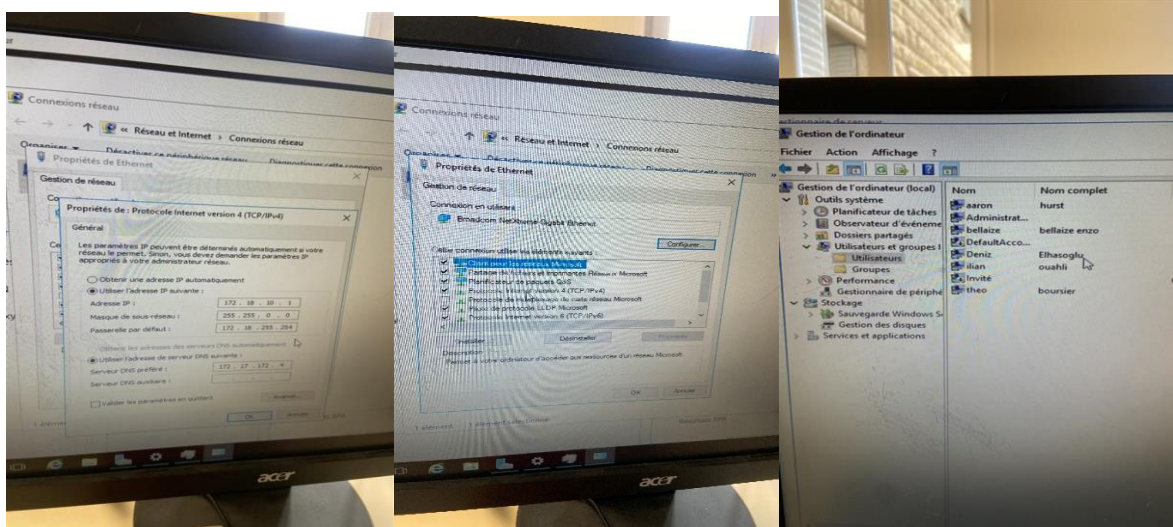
Connexions réseau

« Réseau et Internet › Connexions réseau

Organiser ▾ Désactiver ce périphérique réseau Diagnostiquer cette connexion

Propriétés de Ethernet

Gestion de réseau

Propriétés de : Protocole Internet version 4 (TCP/IPv4)

Général

Les paramètres IP peuvent être déterminés automatiquement si votre réseau le permet. Sinon, vous devez demander les paramètres IP appropriés à votre administrateur réseau.

Obtenir une adresse IP automatiquement

Utiliser l'adresse IP suivante :

Adresse IP : 172 . 18 . 10 . 1

Masque de sous-réseau : 255 . 255 . 0 . 0

Passerelle par défaut : 172 . 18 . 255 . 254

Obtenir les adresses des serveurs DNS automatiquement

Utiliser l'adresse de serveur DNS suivante :

Serveur DNS préféré : 172 . 17 . 172 . 4

Serveur DNS auxiliaire :

Valider les paramètres en quittant

Avancé...

OK Annuler

acer

Connexions réseau

« Réseau et Internet › Connexions réseau

Propriétés de Ethernet

Gestion de réseau

Connexion en utilisant :

Broadcom NetXtreme Gigabit Ethernet

Configurer...

Cette connexion utilise les éléments suivants :

Client pour les réseaux Microsoft

Partage de fichiers et imprimantes Réseaux Microsoft

Planificateur de paquets QoS

Protocole Internet version 4 (TCP/IPv4)

Protocole de multiplexage de carte réseau Microsoft

Pilote de protocole LLDP Microsoft

Protocole Internet version 6 (TCP/IPv6)

Installer... Désinstaller Propriétés

Description

Permet à votre ordinateur d'accéder aux ressources d'un réseau Microsoft.

OK Annuler

acer

Gestion de l'ordinateur

Fichier Action Affichage ?

Gestion de l'ordinateur (local)

Outils système

Planificateur de tâches

Observateur d'événeme

Dossiers partagés

Utilisateurs et groupes l

Utilisateurs

Groupes

Performance

Gestionnaire de périphé

Stockage

Sauvegarde Windows S

Gestion des disques

Services et applications

| Nom | Nom complet |
|---|---|
| aaron | hurst |
| Administrat... | |
| bellaize | bellaize enzo |
| DefaultAcco... | |
| Deniz | Elhasoglu |
| ilian | ouahli |
| Invité | |
| theo | boursier |